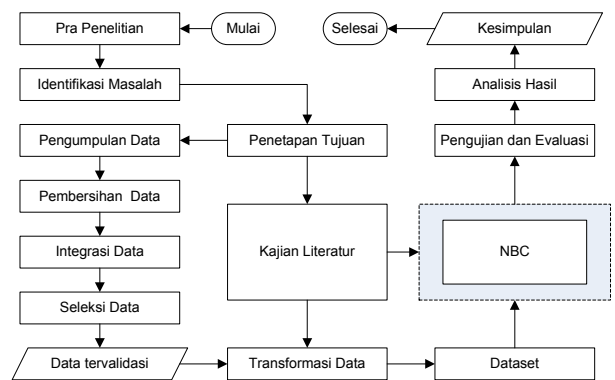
Pra Penelitian

Mulai

Selesai

Kesimpulan

Identifikasi Masalah

Analisis Hasil

Pengumpulan Data

Penetapan Tujuan

Pengujian dan Evaluasi

Pembersihan Data

Kajian Literatur

NBC

Integrasi Data

Seleksi Data

Data tervalidasi

Transformasi Data

Dataset